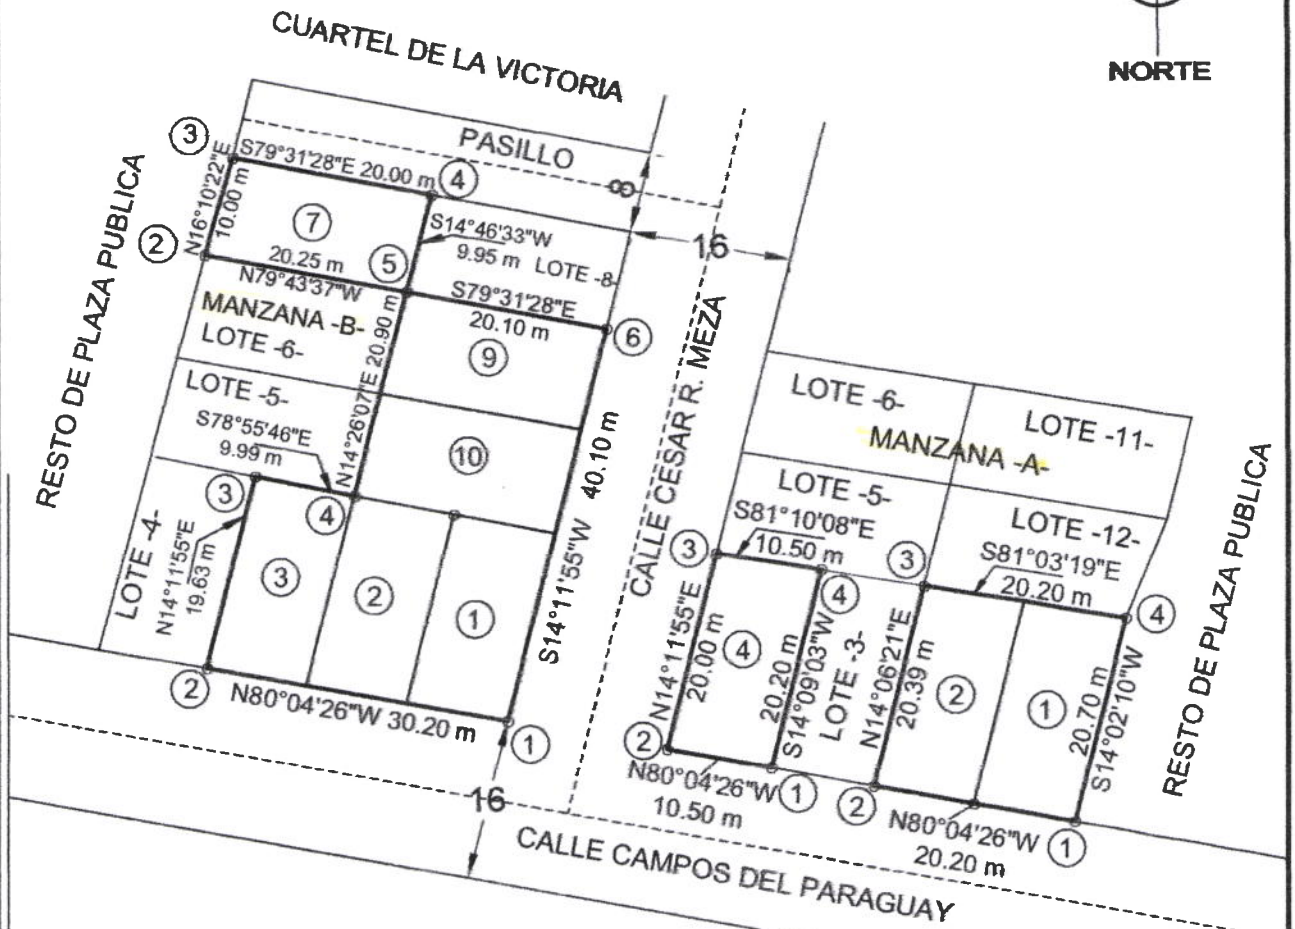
NORTE

CUARTEL DE LA VICTORIA

PASILLO

3 S79°31'28"E 20.00 m 4

N16°10'22"E 10.00 m

7

2 20.25 m 5

S14°46'33"W 9.95 m

LOTE -8-

16

N79°43'37"W

S79°31'28"E 20.10 m 6

MANZANA -B-

LOTE -6-

N14°26'07"E 20.90 m

9

RESTO DE PLAZA PUBLICA

LOTE -5-

S78°55'46"E 9.99 m

10

40.10 m

3 4

LOTE -4-

N14°11'55"E 19.63 m

3 2 1

S14°11'55"W

CALLE CESAR R. MEZA

2 N80°04'26"W 30.20 m 1

16

CALLE CAMPOS DEL PARAGUAY

LOTE -6-

MANZANA -A-

LOTE -11-

LOTE -5-

LOTE -12-

S81°10'08"E 10.50 m

3

S81°03'19"E 20.20 m

3 4 4

N14°11'55"E 20.00 m

4

20.20 m S14°09'03"W

LOTE -3-

N14°06'21"E 20.39 m

2 1

20.70 m S14°02'10"W

RESTO DE PLAZA PUBLICA

2 N80°04'26"W 1 10.50 m

2 N80°04'26"W 1 20.20 m